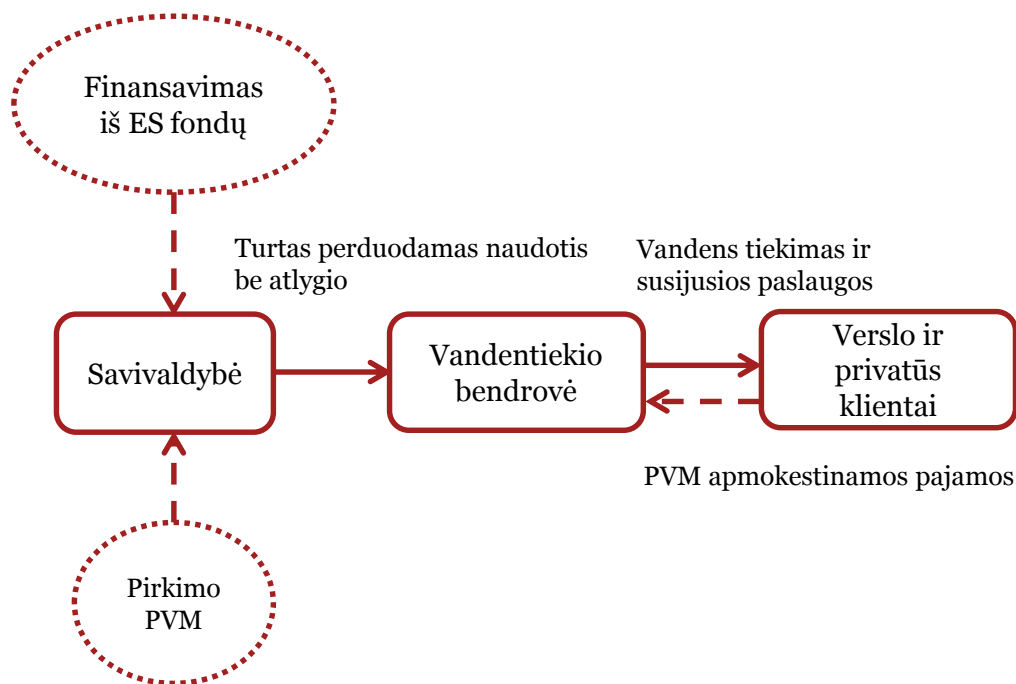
Finansavimas iš ES fondų

Turtas perduodamas naudotis be atlygio

Vandens tiekimas ir susijusios paslaugos

Savivaldybė

Vandentiekio bendrovė

Verslo ir privatūs klientai

PVM apmokestinamos pajamos

Pirkimo PVM